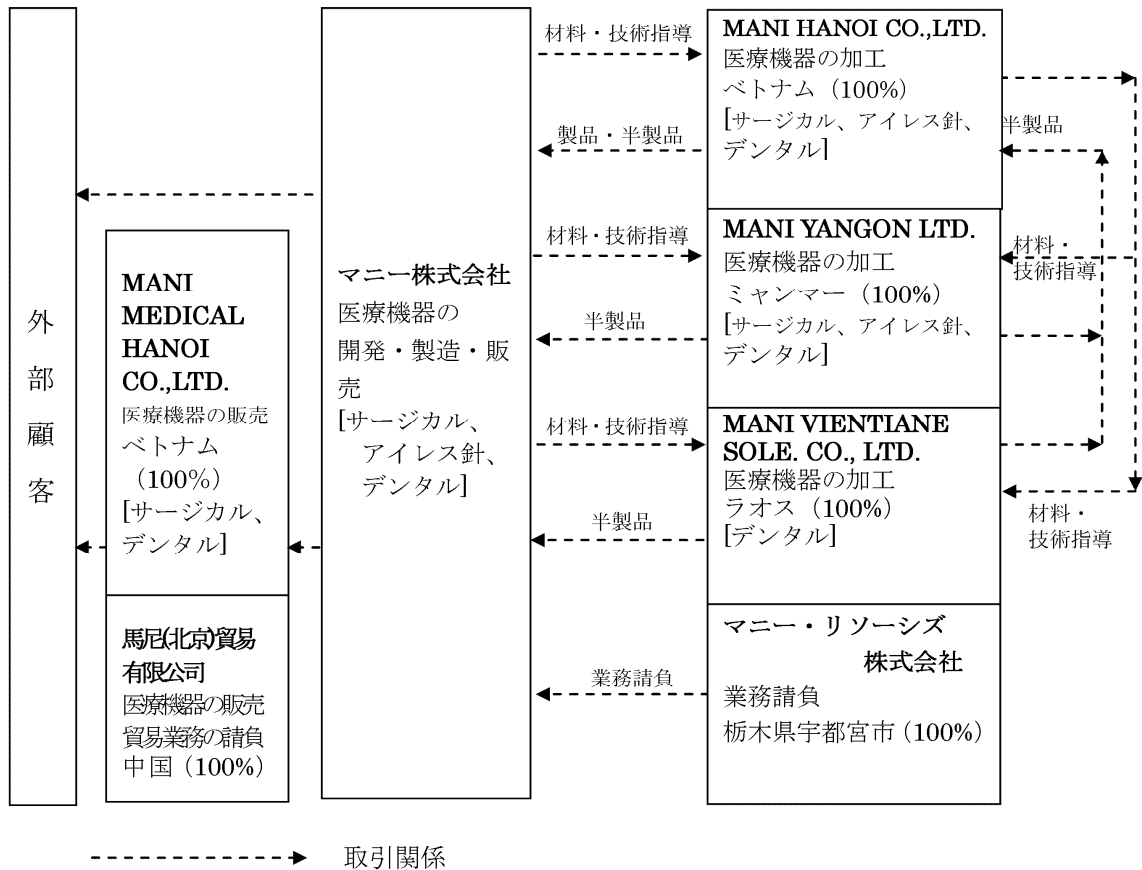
外部顧客

MANI MEDICAL HANOI CO.,LTD.
医療機器の販売
ベトナム（100%）
[サージカル、デンタル]

馬尼(北京)貿易有限公司
医療機器の販売
貿易業務の請負
中国（100%）

マニー株式会社
医療機器の開発・製造・販売
[サージカル、アイレス針、デンタル]

材料・技術指導
製品・半製品
材料・技術指導
半製品
材料・技術指導
半製品
業務請負

MANI HANOI CO.,LTD.
医療機器の加工
ベトナム（100%）
[サージカル、アイレス針、デンタル]

MANI YANGON LTD.
医療機器の加工
ミャンマー（100%）
[サージカル、アイレス針、デンタル]

MANI VIENTIANE SOLE. CO., LTD.
医療機器の加工
ラオス（100%）
[デンタル]

マニー・リソーシズ株式会社
業務請負
栃木県宇都宮市（100%）

半製品
材料・技術指導
材料・技術指導

取引関係